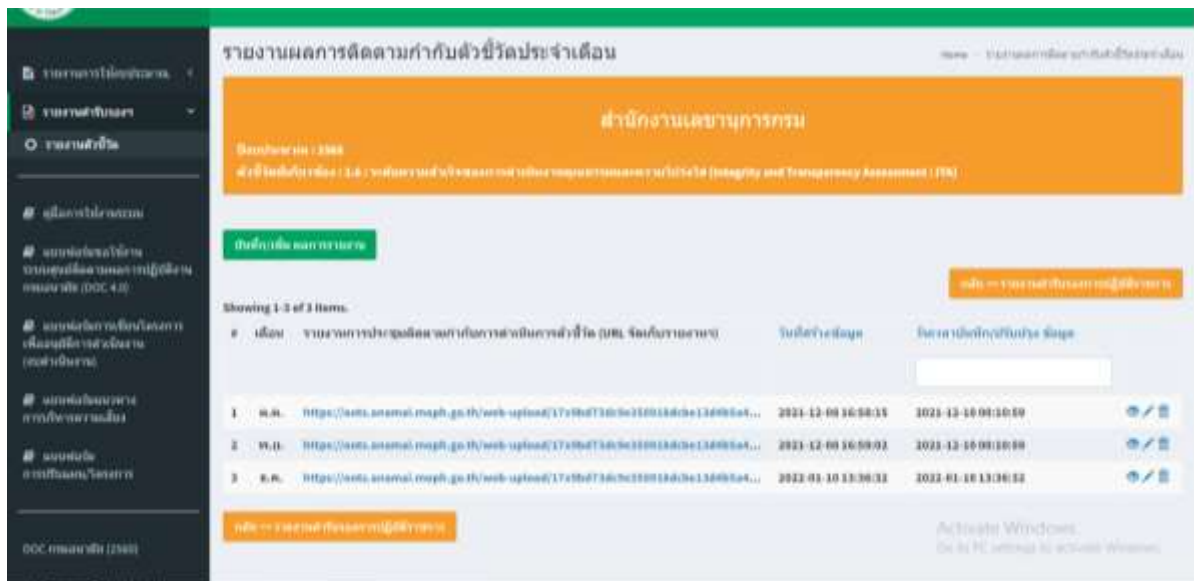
รายงานผลการติดตามกำกับตัวชี้วัดประจำเดือน

Home

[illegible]

รายงานตัวชี้วัด

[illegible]

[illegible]

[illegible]

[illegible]

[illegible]

DOC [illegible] (2565)

สำนักงานเลขานุการกรม

ปีงบประมาณ : 2565

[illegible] (Integrity and Transparency Assessment : ITA)

บันทึก/เพิ่ม ผลการรายงาน

กลับ << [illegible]

Showing 1-3 of 3 items.

| # | เดือน | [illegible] (URL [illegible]) | วันที่สร้างข้อมูล | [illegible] ข้อมูล | |
|---|---|---|---|---|---|
| 1 | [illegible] | https://ents.anamai.moph.go.th/web-upload/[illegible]... | 2021-12-08 16:58:15 | 2021-12-10 00:10:59 | |
| 2 | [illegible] | https://ents.anamai.moph.go.th/web-upload/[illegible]... | 2021-12-08 16:59:02 | 2021-12-10 00:10:59 | |
| 3 | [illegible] | https://ents.anamai.moph.go.th/web-upload/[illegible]... | 2022-01-10 13:36:32 | 2022-01-10 13:36:32 | |

กลับ << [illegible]

Activate Windows
Go to PC settings to activate Windows.